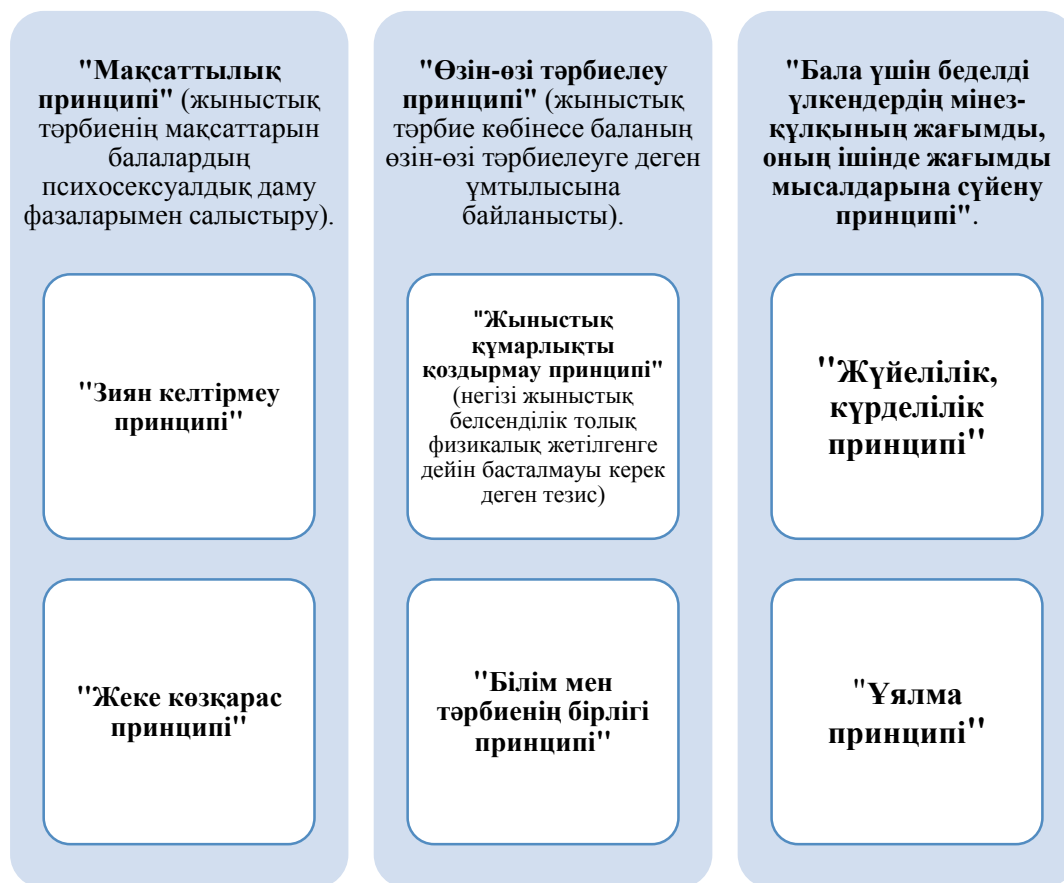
"Мақсаттылық принципі" (жыныстық тәрбиенің мақсаттарын балалардың психосексуалдық даму фазаларымен салыстыру).

"Зиян келтірмеу принципі"

"Жеке көзқарас принципі"

"Өзін-өзі тәрбиелеу принципі" (жыныстық тәрбие көбінесе баланың өзін-өзі тәрбиелеуге деген ұмтылысына байланысты).

"Жыныстық құмарлықты қоздырмау принципі" (негізі жыныстық белсенділік толық физикалық жетілгенге дейін басталмауы керек деген тезис)

"Білім мен тәрбиенің бірлігі принципі"

"Бала үшін беделді үлкендердің мінез-құлқының жағымды, оның ішінде жағымды мысалдарына сүйену принципі".

"Жүйелілік, күрделілік принципі"

"Ұялма принципі"